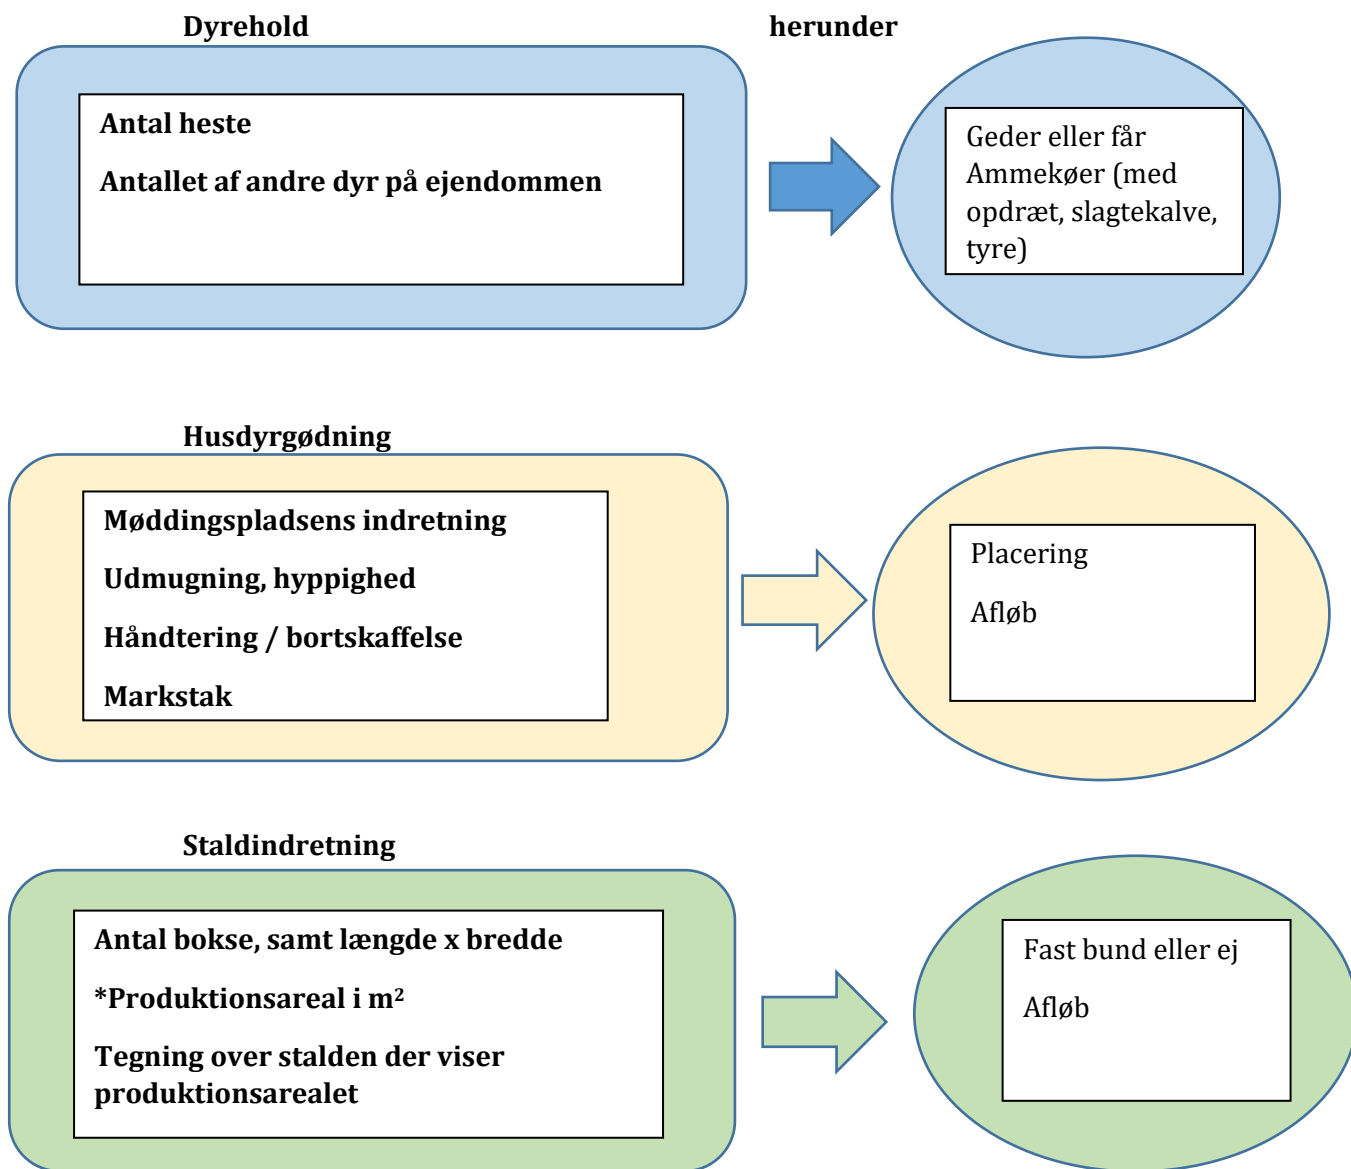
Dyrehold

herunder

Antal heste

Antallet af andre dyr på ejendommen

Geder eller får Ammekøer (med opdræt, slagtekalve, tyre)

Husdyrgødning

Møddingspladsens indretning

Udmugning, hyppighed

Håndtering / bortskaffelse

Markstak

Placering

Afløb

Staldindretning

Antal bokse, samt længde x bredde

*Produktionsareal i m$^2$

Tegning over stalden der viser produktionsarealet

Fast bund eller ej

Afløb